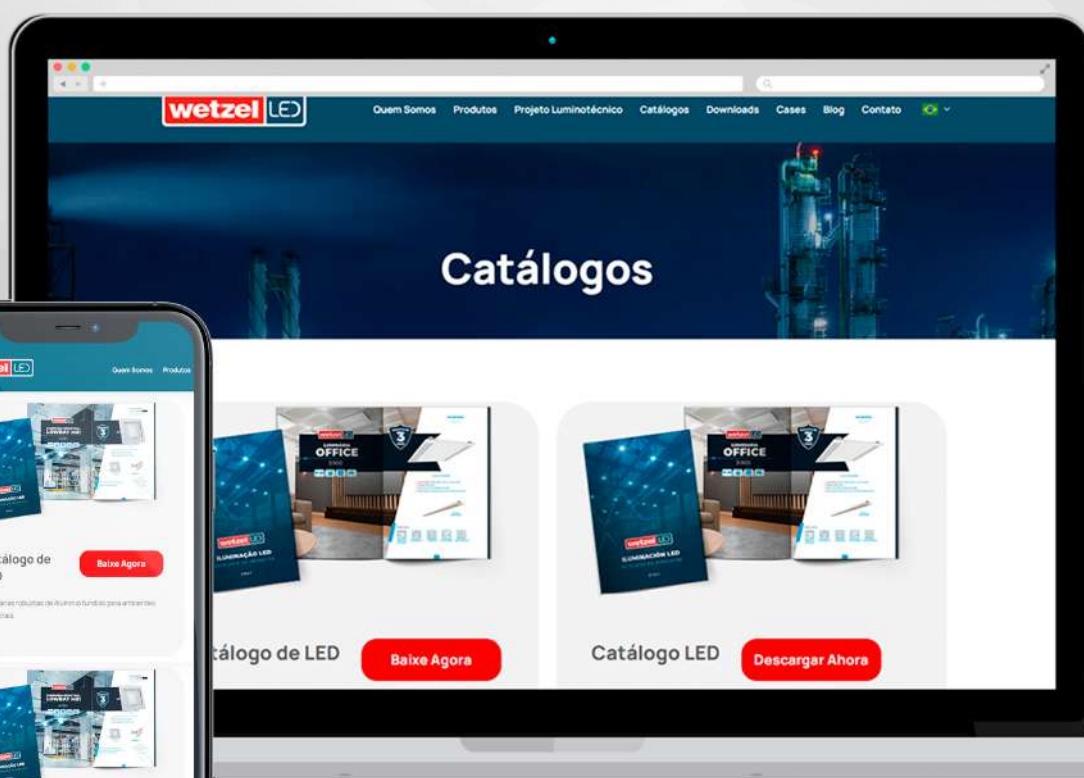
wetzel LED

Quem Somos Produtos Projeto Luminotécnico Catálogos Downloads Cases Blog Contato

Catálogos

OFFICE

wetzel LED

ILUMINAÇÃO LED

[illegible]tálogo de LED

Baixe Agora

OFFICE

wetzel LED

ILUMINACIÓN LED

Catálogo LED

Descargar Ahora

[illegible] LED

Quem Somos Produtos

LOWBAY

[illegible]tálogo de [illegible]

Baixe Agora

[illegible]

LOWBAY